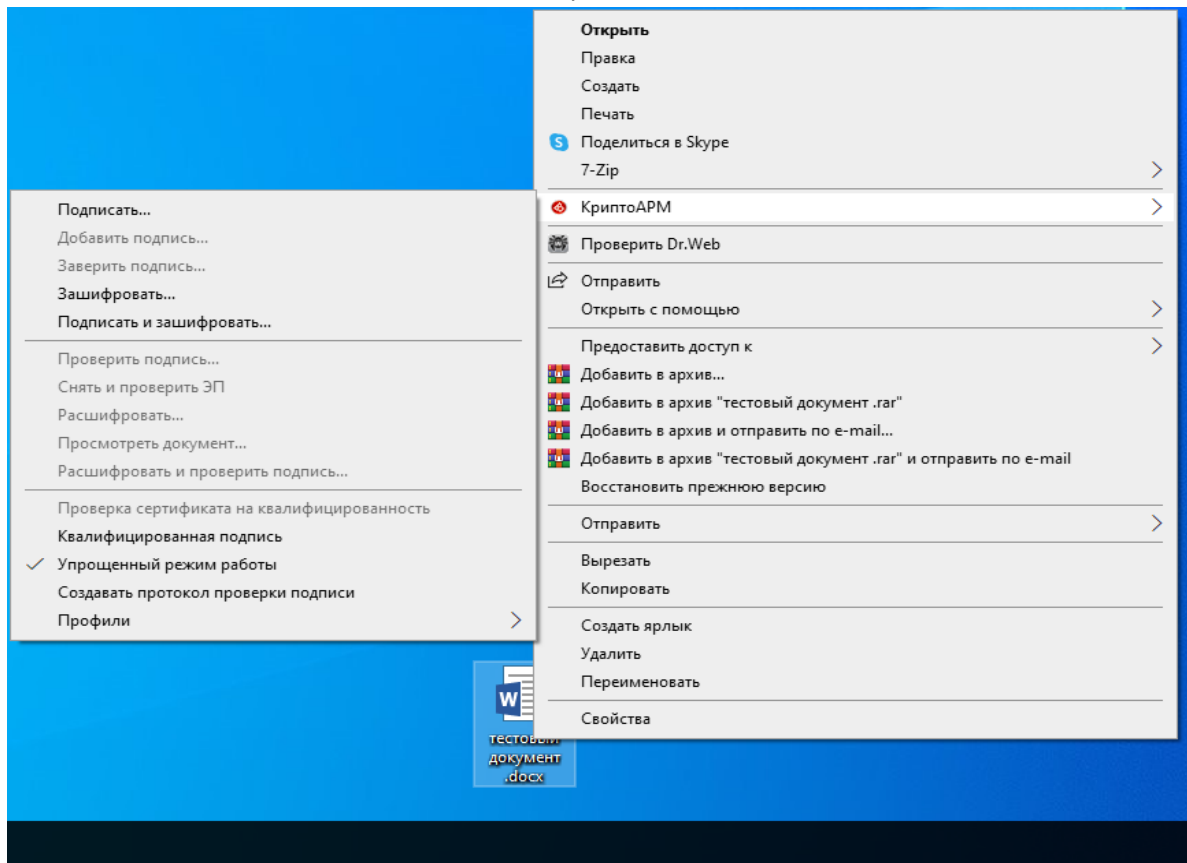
Открыть
Правка
Создать
Печать
Поделиться в Skype
7-Zip
КриптоАРМ
Проверить Dr.Web
Отправить
Открыть с помощью
Предоставить доступ к
Добавить в архив...
Добавить в архив "тестовый документ .rar"
Добавить в архив и отправить по e-mail...
Добавить в архив "тестовый документ .rar" и отправить по e-mail
Восстановить прежнюю версию
Отправить
Вырезать
Копировать
Создать ярлык
Удалить
Переименовать
Свойства

Подписать...
Добавить подпись...
Заверить подпись...
Зашифровать...
Подписать и зашифровать...
Проверить подпись...
Снять и проверить ЭП
Расшифровать...
Просмотреть документ...
Расшифровать и проверить подпись...
Проверка сертификата на квалифицированность
Квалифицированная подпись
Упрощенный режим работы
Создавать протокол проверки подписи
Профили

тестовый документ .docx